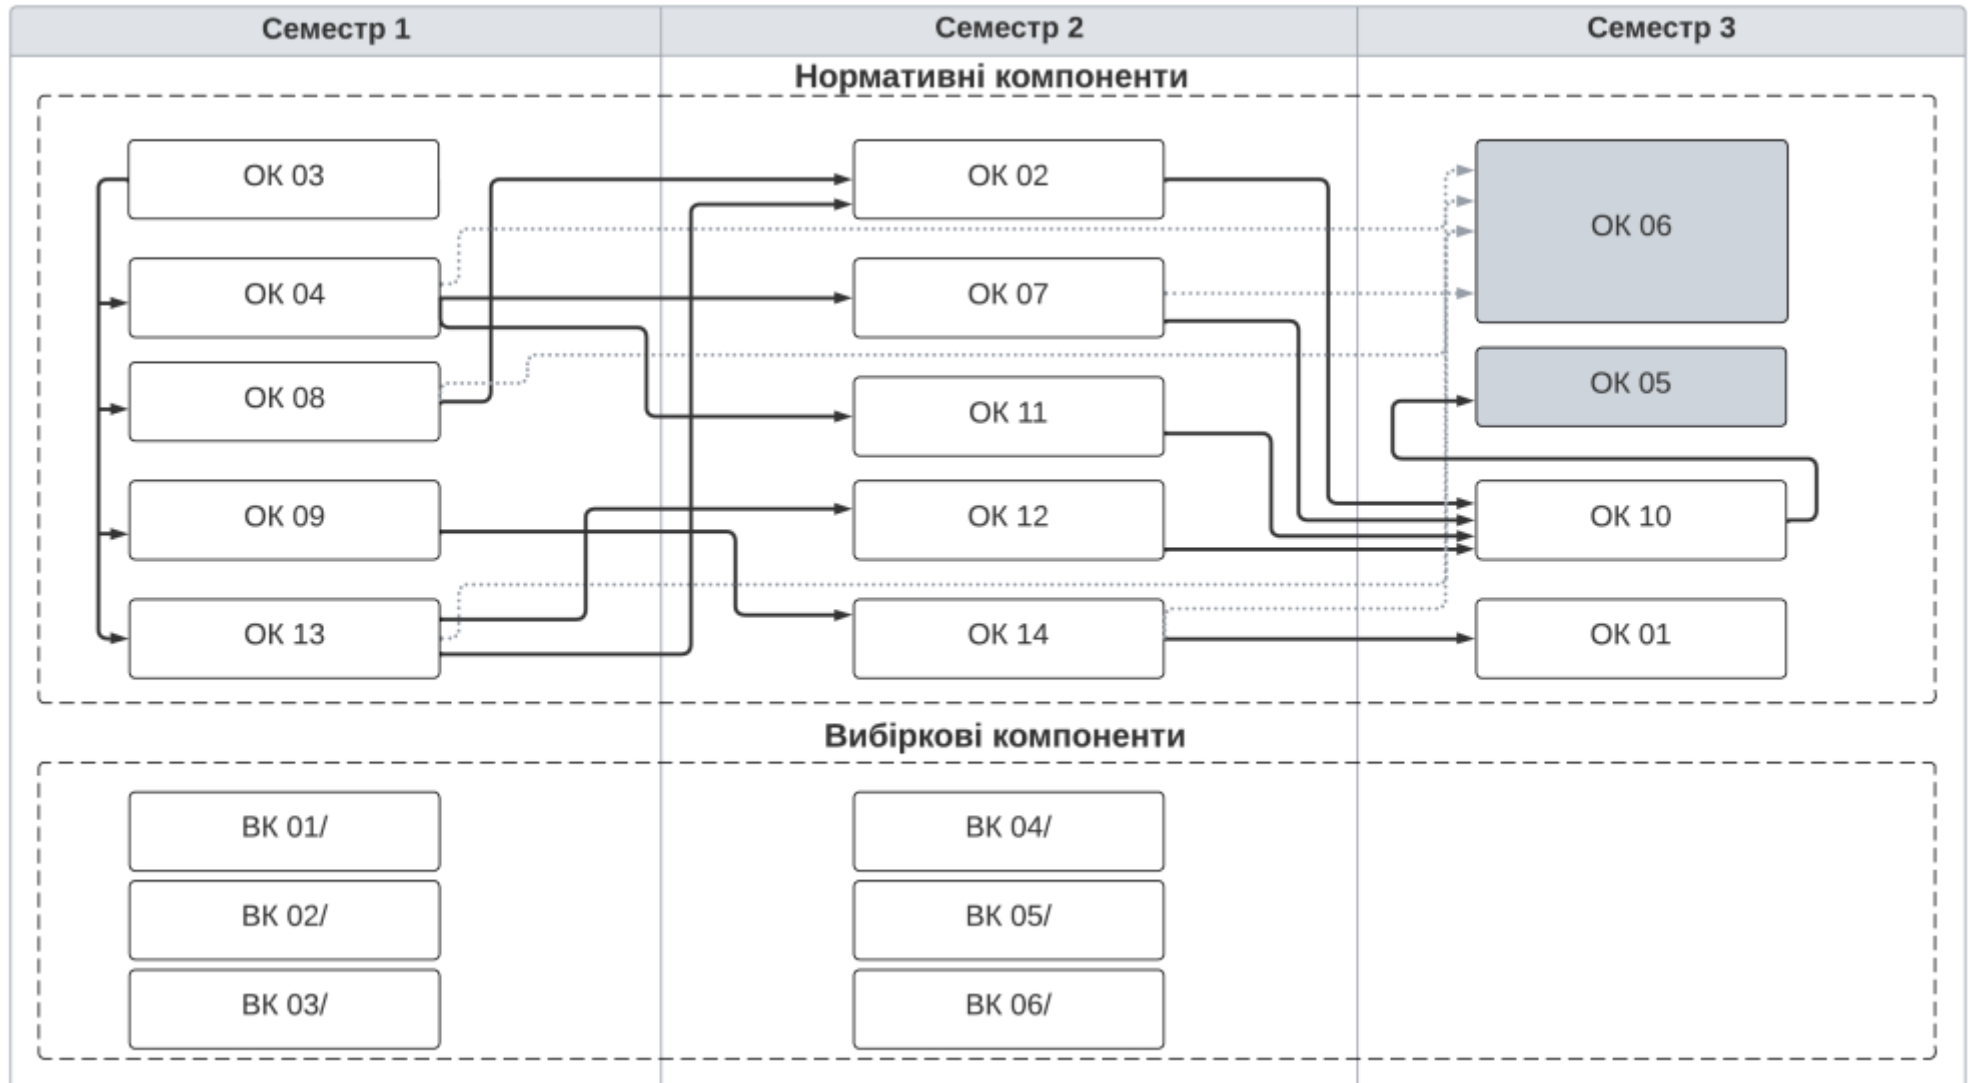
| Семестр 1 | Семестр 2 | Семестр 3 |
|---|---|---|

Нормативні компоненти

ОК 03
ОК 04
ОК 08
ОК 09
ОК 13

ОК 02
ОК 07
ОК 11
ОК 12
ОК 14

ОК 06
ОК 05
ОК 10
ОК 01

Вибіркові компоненти

ВК 01/
ВК 02/
ВК 03/

ВК 04/
ВК 05/
ВК 06/